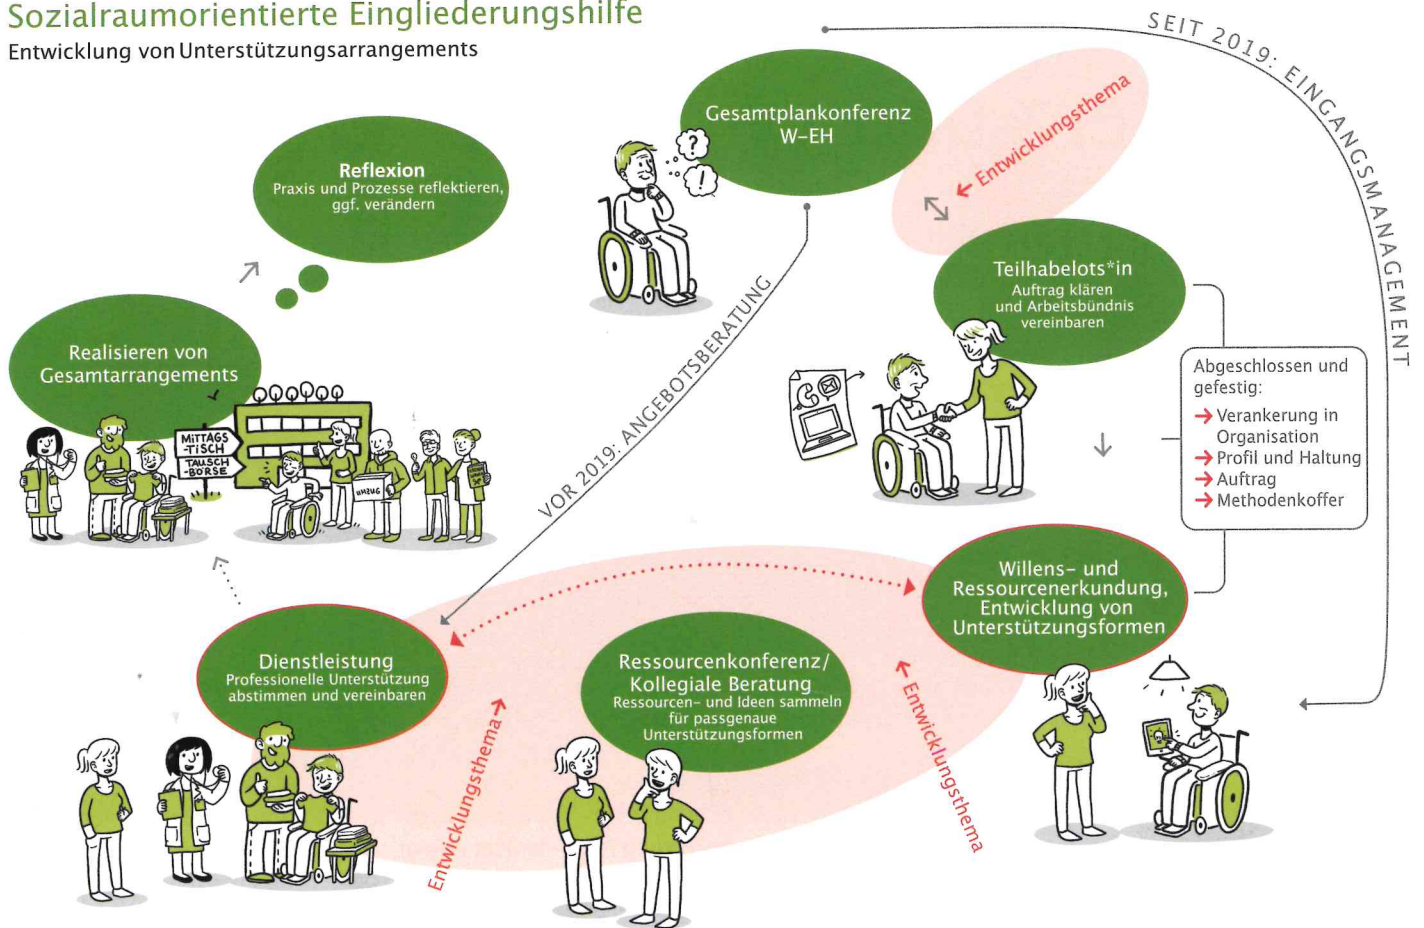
Sozialraumorientierte Eingliederungshilfe
Entwicklung von Unterstützungsarrangements

SEIT 2019: EINGANGSMANAGEMENT

Gesamtplankonferenz W-EH

Entwicklungsthema

Reflexion
Praxis und Prozesse reflektieren, ggf. verändern

Teilhabelots*in
Auftrag klären und Arbeitsbündnis vereinbaren

Realisieren von Gesamtarrangements

MITTAGS -TISCH
TAUSCH -BÖRSE
UMZUG

VOR 2019: ANGEBOTSBERATUNG

Abgeschlossen und gefestig:
→ Verankerung in Organisation
→ Profil und Haltung
→ Auftrag
→ Methodenkoffer

Willens- und Ressourcenerkundung, Entwicklung von Unterstützungsformen

Dienstleistung
Professionelle Unterstützung abstimmen und vereinbaren

Ressourcenkonferenz/ Kollegiale Beratung
Ressourcen- und Ideen sammeln für passgenaue Unterstützungsformen

Entwicklungsthema

Entwicklungsthema